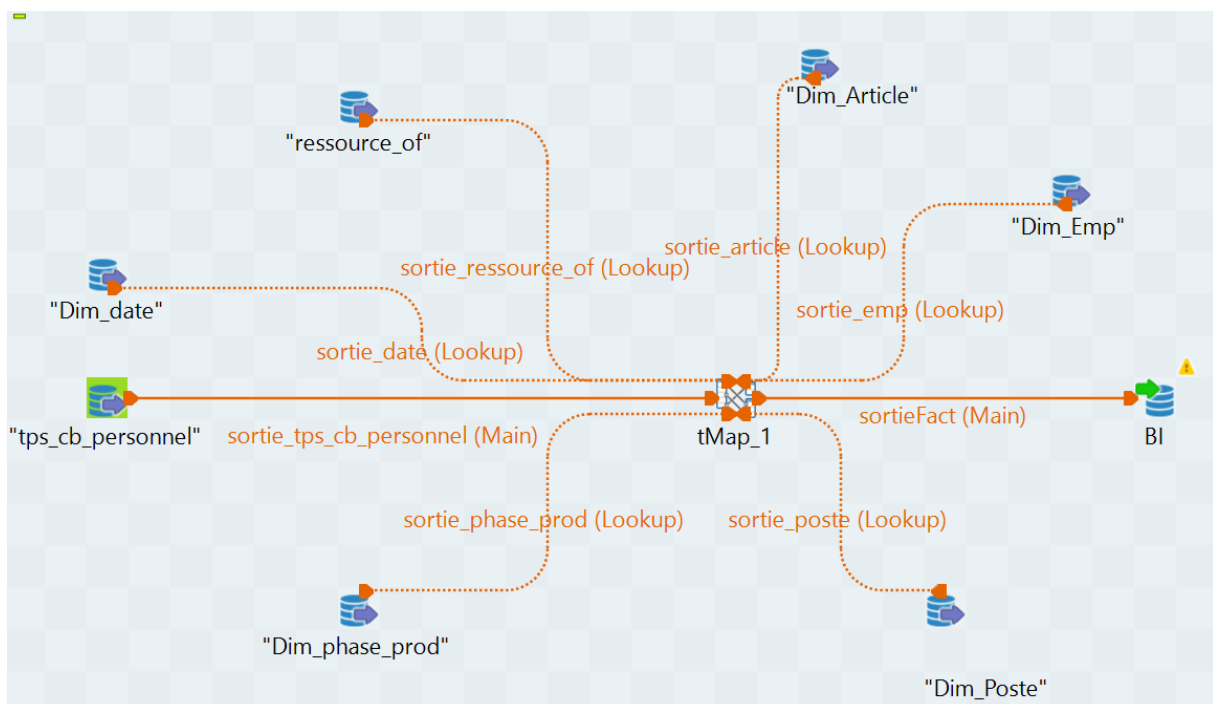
"Dim_Article"

"ressource_of"

"Dim_Emp"

sortie_article (Lookup)

sortie_ressource_of (Lookup)

"Dim_date"

sortie_emp (Lookup)

sortie_date (Lookup)

"tps_cb_personnel"

sortie_tps_cb_personnel (Main)

tMap_1

sortieFact (Main)

BI

sortie_phase_prod (Lookup)

sortie_poste (Lookup)

"Dim_phase_prod"

"Dim_Poste"